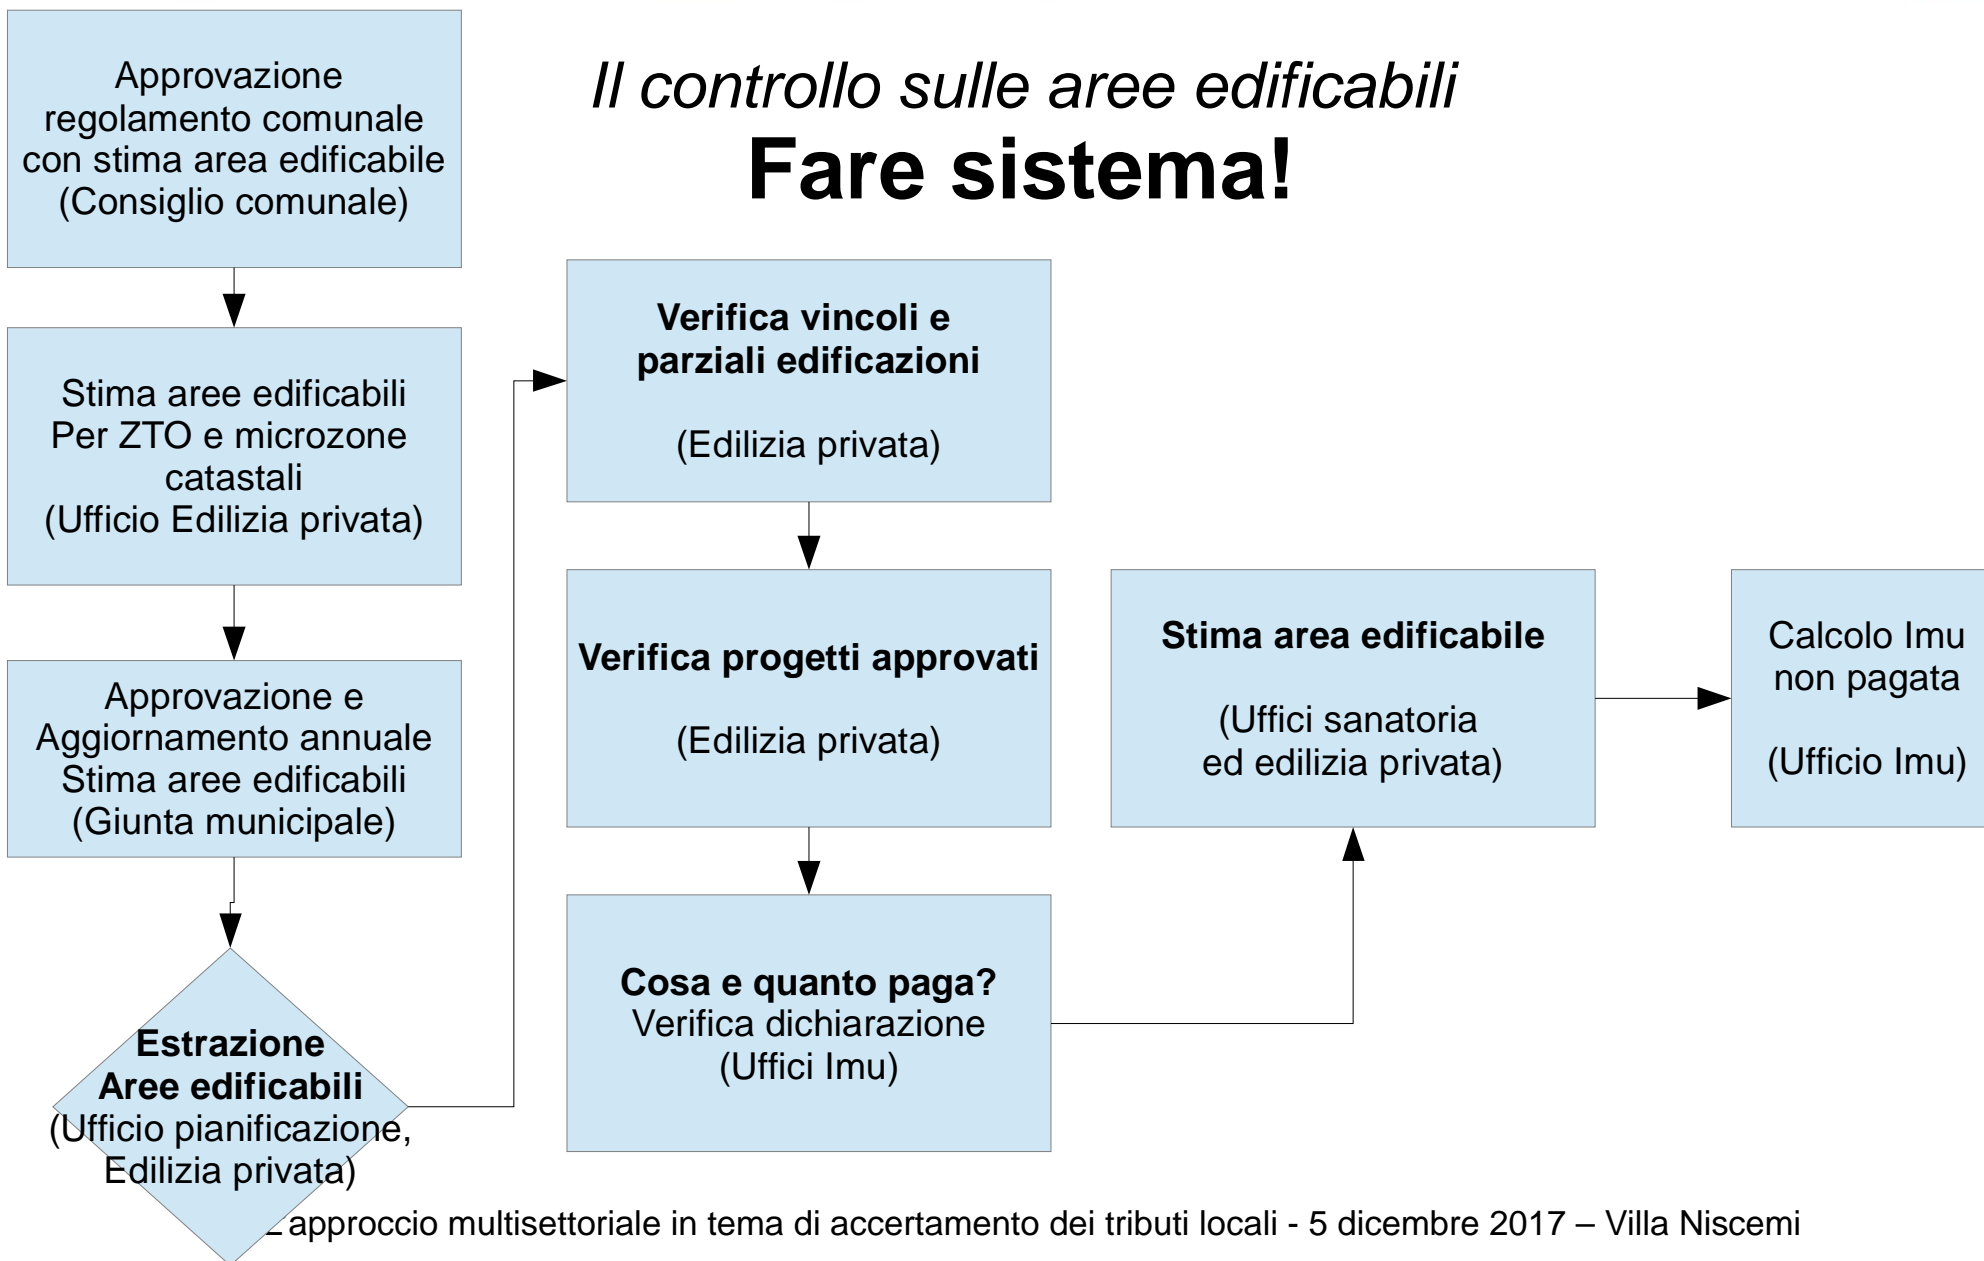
Il controllo sulle aree edificabili
Fare sistema!

Approvazione regolamento comunale con stima area edificabile (Consiglio comunale)

Stima aree edificabili Per ZTO e microzone catastali (Ufficio Edilizia privata)

Approvazione e Aggiornamento annuale Stima aree edificabili (Giunta municipale)

Estrazione Aree edificabili (Ufficio pianificazione, Edilizia privata)

Verifica vincoli e parziali edificazioni

(Edilizia privata)

Verifica progetti approvati

(Edilizia privata)

Cosa e quanto paga?
Verifica dichiarazione (Uffici Imu)

Stima area edificabile

(Uffici sanatoria ed edilizia privata)

Calcolo Imu non pagata

(Ufficio Imu)

L'approccio multisettoriale in tema di accertamento dei tributi locali - 5 dicembre 2017 – Villa Niscemi